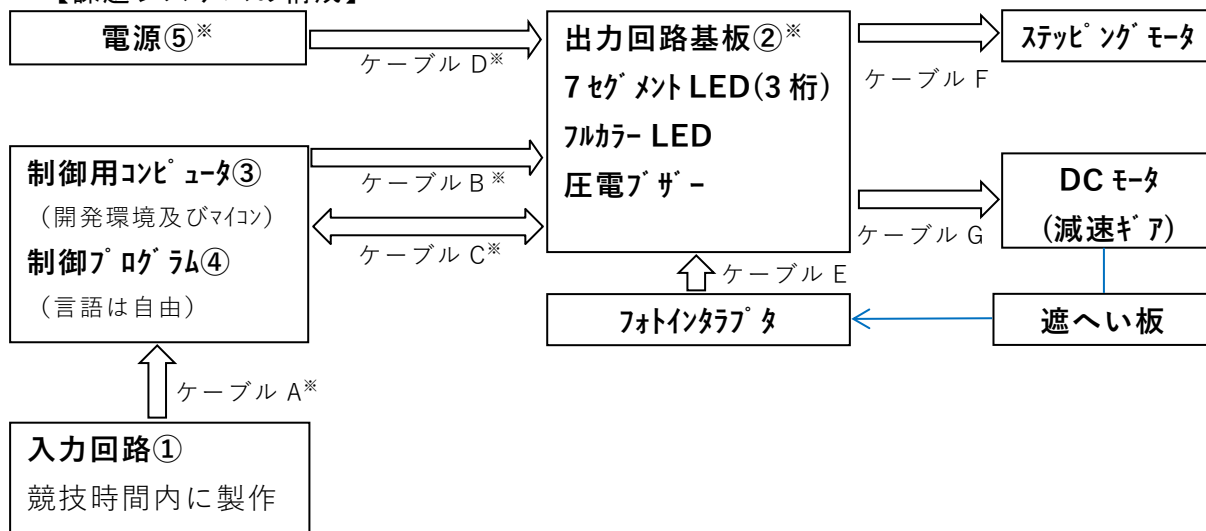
【課題システムの構成】

電源⑤※

ケーブル D※

出力回路基板②※
7セグメントLED(3桁)
フルカラーLED
圧電ブザー

ケーブル F

ステッピングモータ

制御用コンピュータ③
（開発環境及びマイコン）
制御プログラム④
（言語は自由）

ケーブル B※

ケーブル C※

ケーブル G

DCモータ
(減速ギア)

ケーブル E

フォトインタラプタ

遮へい板

ケーブル A※

入力回路①
競技時間内に製作